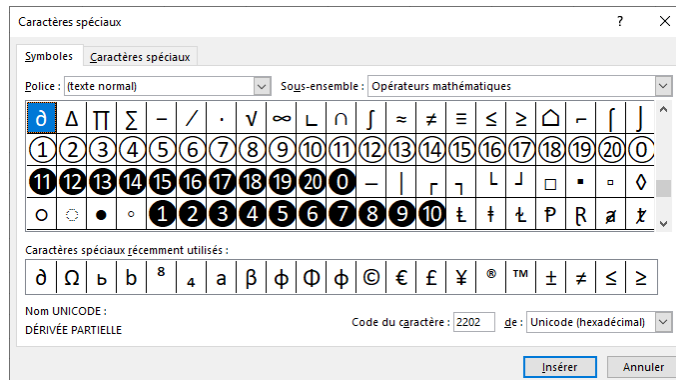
Caractères spéciaux

?

Symboles | Caractères spéciaux

Police : (texte normal)

Sous-ensemble : Opérateurs mathématiques

| ∂ | Δ | ∏ | ∑ | − | ∕ | ∙ | √ | ∞ | ∟ | ∩ | ∫ | ≈ | ≠ | ≡ | ≤ | ≥ | ⌂ | ⌐ | ⌠ | ⌡ |
|---|---|---|---|---|---|---|---|---|---|---|---|---|---|---|---|---|---|---|---|---|
| ① | ② | ③ | ④ | ⑤ | ⑥ | ⑦ | ⑧ | ⑨ | ⑩ | ⑪ | ⑫ | ⑬ | ⑭ | ⑮ | ⑯ | ⑰ | ⑱ | ⑲ | ⑳ | ⓪ |
| ⓫ | ⓬ | ⓭ | ⓮ | ⓯ | ⓰ | ⓱ | ⓲ | ⓳ | ⓴ | ⓿ | ─ | │ | ┌ | ┐ | └ | ┘ | □ | ▪ | ▫ | ◊ |
| ○ | ◌ | ● | ◦ | ❶ | ❷ | ❸ | ❹ | ❺ | ❻ | ❼ | ❽ | ❾ | ❿ | Ⱡ | ⱡ | Ɫ | Ᵽ | Ɽ | ⱥ | ⱦ |

Caractères spéciaux récemment utilisés :

| ∂ | Ω | ь | b | ⁸ | ₄ | a | β | ϕ | Φ | ф | © | € | £ | ¥ | ® | ™ | ± | ≠ | ≤ | ≥ |
|---|---|---|---|---|---|---|---|---|---|---|---|---|---|---|---|---|---|---|---|---|

Nom UNICODE :
DÉRIVÉE PARTIELLE

Code du caractère : 2202 de : Unicode (hexadécimal)

Insérer Annuler